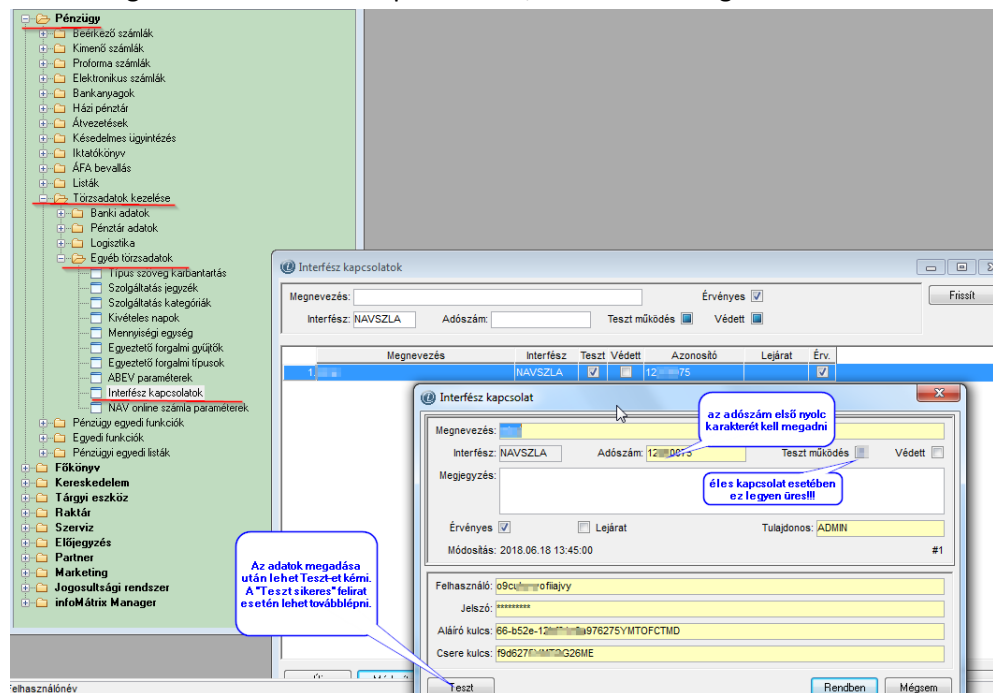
Pénzügy
Beérkező számlák
Kimenő számlák
Proforma számlák
Elektronikus számlák
Bankanyagok
Házi pénztár
Átvezetések
Késedelmes ügyintézés
Iktatókönyv
ÁFA bevallás
Listák
Törzsadatok kezelése
Banki adatok
Pénztár adatok
Logisztika
Egyéb törzsadatok
Típus szöveg karbantartás
Szolgáltatás jegyzék
Szolgáltatás kategóriák
Kivételes napok
Mennyiségi egység
Egyeztető forgalmi gyűjtők
Egyeztető forgalmi típusok
ABEV paraméterek
Interfész kapcsolatok
NAV online számla paraméterek
Pénzügy egyedi funkciók
Egyedi funkciók
Pénzügyi egyedi listák
Főkönyv
Kereskedelem
Tárgyi eszköz
Raktár
Szerviz
Előjegyzés
Partner
Marketing
Jogosultsági rendszer
infoMátrix Manager

Interfész kapcsolatok
Megnevezés:
Érvényes
Frissít
Interfész: NAVSZLA
Adószám:
Teszt működés
Védett

| | Megnevezés | Interfész | Teszt | Védett | Azonosító | Lejárat | Érv. |
|---|---|---|---|---|---|---|---|
| 1. | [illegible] | NAVSZLA | | | 12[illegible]75 | | |

Interfész kapcsolat
Megnevezés: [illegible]
Interfész: NAVSZLA
Adószám: 12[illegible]
Teszt működés
Védett
Megjegyzés:
Érvényes
Lejárat
Tulajdonos: ADMIN
Módosítás: 2018.06.18 13:45:00
#1
Felhasználó: o9cu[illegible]ofiiajvy
Jelszó: *********
Aláíró kulcs: 66-b52e-12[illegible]976275YMTOFCTMD
Csere kulcs: f9d627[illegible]G26ME
Teszt
Rendben
Mégsem

az adószám első nyolc karakterét kell megadni

éles kapcsolat esetében ez legyen üres!!!

Az adatok megadása után lehet Teszt-et kérni. A "Teszt sikeres" felirat esetén lehet továbblépni.

Felhasználónév